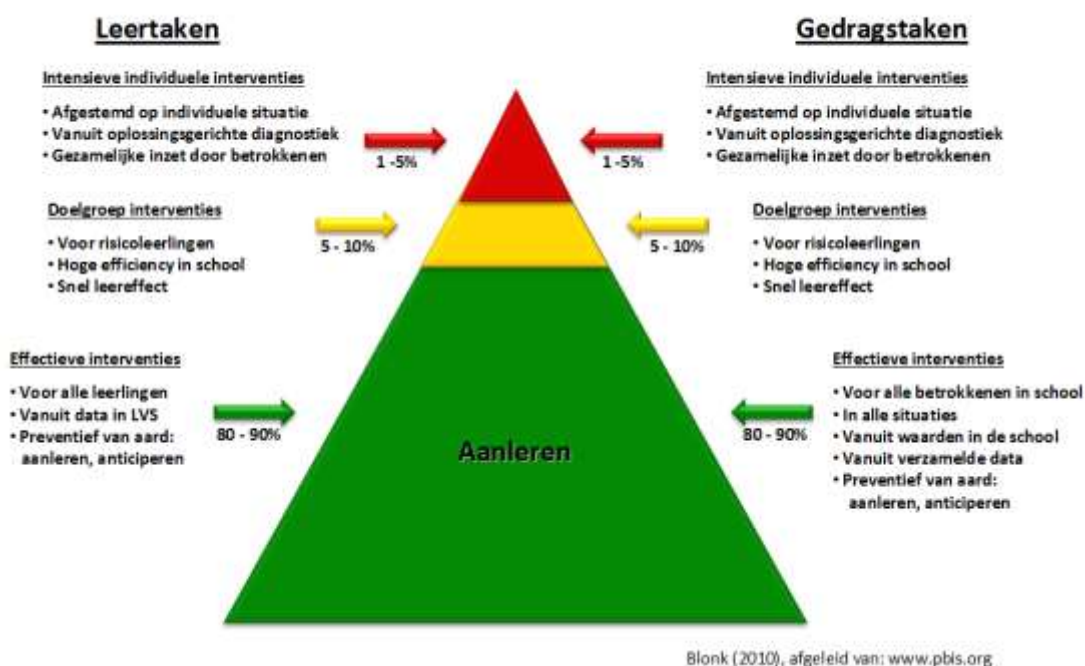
Leertaken

Intensieve individuele interventies
• Afgestemd op individuele situatie
• Vanuit oplossingsgerichte diagnostiek
• Gezamelijke inzet door betrokkenen

1 -5%

Doelgroep interventies
• Voor risicoleerlingen
• Hoge efficiency in school
• Snel leereffect

5 - 10%

Effectieve interventies
• Voor alle leerlingen
• Vanuit data in LVS
• Preventief van aard: aanleren, anticiperen

80 - 90%

Gedragstaken

Intensieve individuele interventies
• Afgestemd op individuele situatie
• Vanuit oplossingsgerichte diagnostiek
• Gezamelijke inzet door betrokkenen

1 -5%

Doelgroep interventies
• Voor risicoleerlingen
• Hoge efficiency in school
• Snel leereffect

5 - 10%

Effectieve interventies
• Voor alle betrokkenen in school
• In alle situaties
• Vanuit waarden in de school
• Vanuit verzamelde data
• Preventief van aard: aanleren, anticiperen

80 - 90%

Aanleren

Blonk (2010), afgeleid van: www.pbis.org